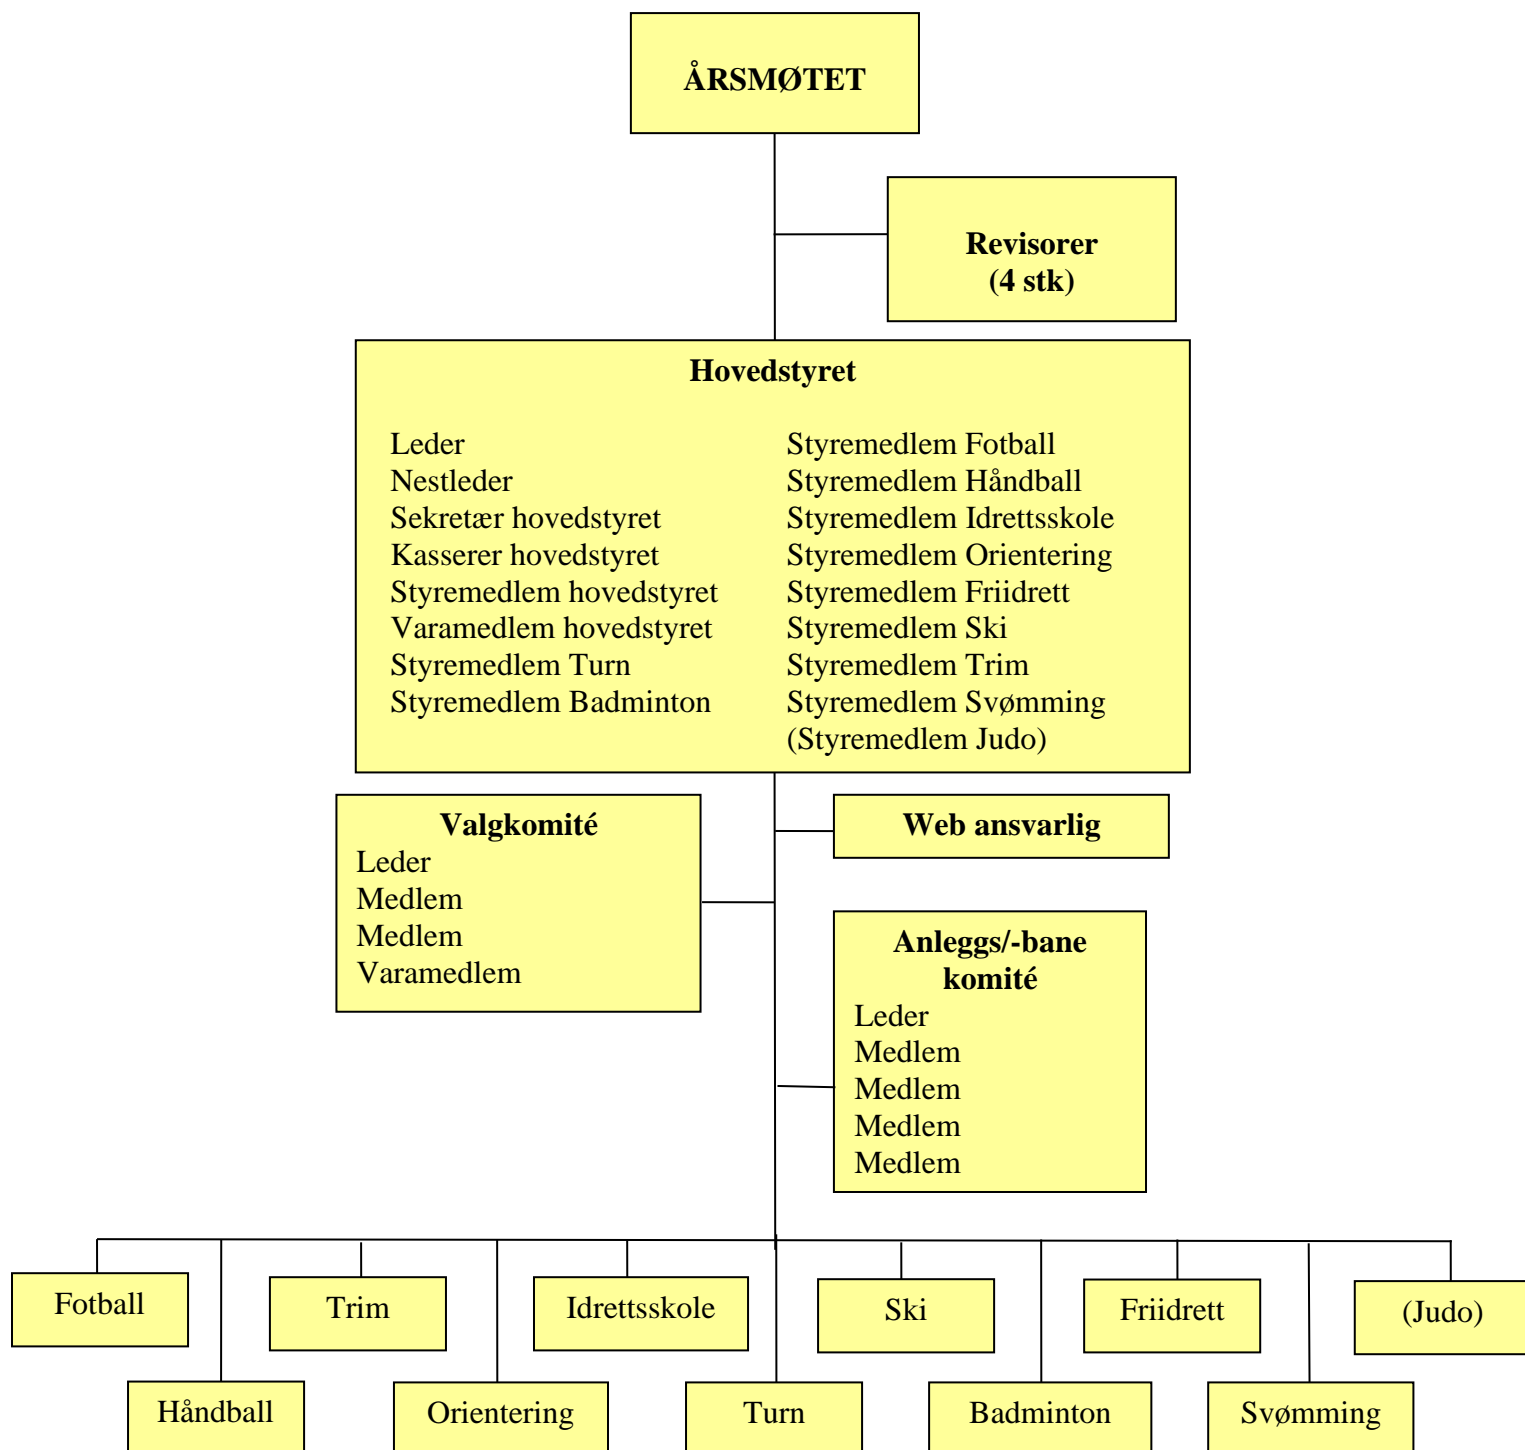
ÅRSMØTET

Revisorer
(4 stk)

Hovedstyret

Leder
Nestleder
Sekretær hovedstyret
Kasserer hovedstyret
Styremedlem hovedstyret
Varamedlem hovedstyret
Styremedlem Turn
Styremedlem Badminton

Styremedlem Fotball
Styremedlem Håndball
Styremedlem Idrettsskole
Styremedlem Orientering
Styremedlem Friidrett
Styremedlem Ski
Styremedlem Trim
Styremedlem Svømming
(Styremedlem Judo)

Valgkomité
Leder
Medlem
Medlem
Varamedlem

Web ansvarlig

Anleggs/-bane komité
Leder
Medlem
Medlem
Medlem
Medlem

Fotball

Trim

Idrettsskole

Ski

Friidrett

(Judo)

Håndball

Orientering

Turn

Badminton

Svømming